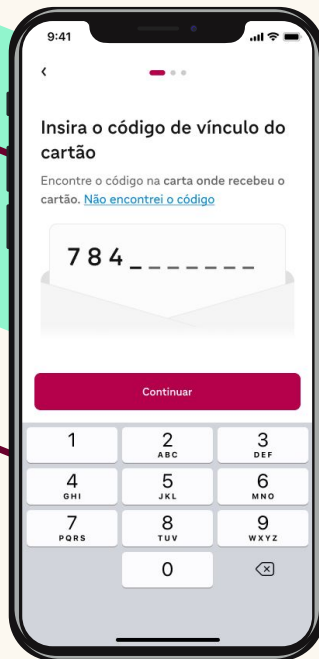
9:41

<

Insira o código de vínculo do cartão

Encontre o código na carta onde recebeu o cartão. Não encontrei o código

784_ _ _ _ _ _

Continuar

1
2 ABC
3 DEF
4 GHI
5 JKL
6 MNO
7 PQRS
8 TUV
9 WXYZ
0